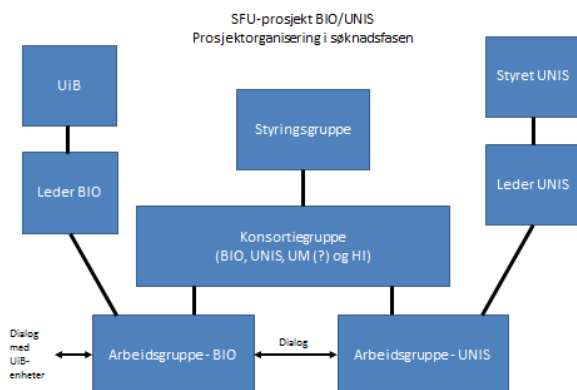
SFU-prosjekt BIO/UNIS
Prosjektorganisering i søknadsfasen

UiB

Styret UNIS

Styringsgruppe

Leder BIO

Leder UNIS

Konsortiegruppe
(BIO, UNIS, UM (?) og HI)

Dialog med UiB-enheter

Arbeidsgruppe - BIO

Dialog

Arbeidsgruppe - UNIS